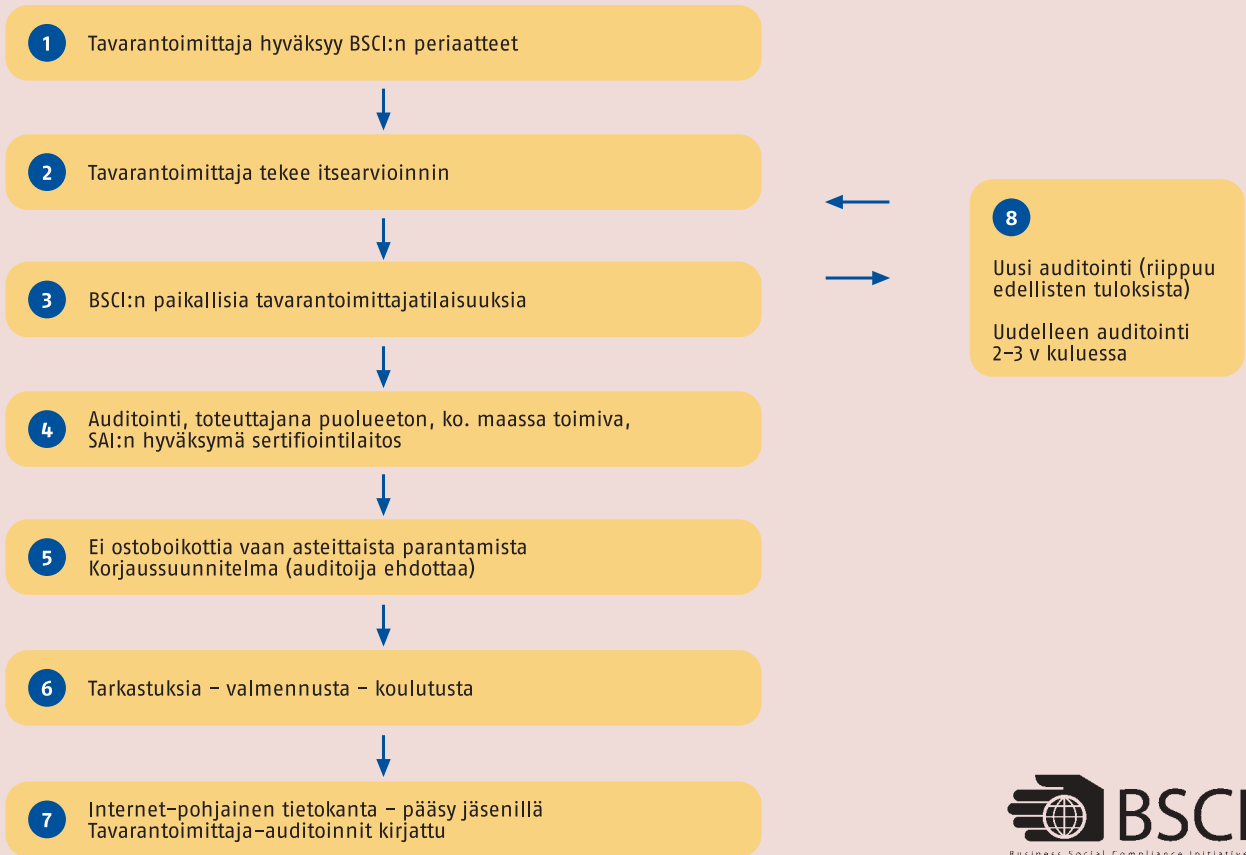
1 Tavarantoimittaja hyväksyy BSCI:n periaatteet

2 Tavarantoimittaja tekee itsearvioinnin

3 BSCI:n paikallisia tavarantoimittajatilaisuuksia

4 Auditointi, toteuttajana puolueeton, ko. maassa toimiva, SAI:n hyväksymä sertifiointilaitos

5 Ei ostoboikottia vaan asteittaista parantamista
Korjaussuunnitelma (auditoija ehdottaa)

6 Tarkastuksia – valmennusta – koulutusta

7 Internet-pohjainen tietokanta – pääsy jäsenillä
Tavarantoimittaja-auditoinnit kirjattu

8 Uusi auditointi (riippuu edellisten tuloksista)

Uudelleen auditointi 2–3 v kuluessa

BSCI
Business Social Compliance Initiative